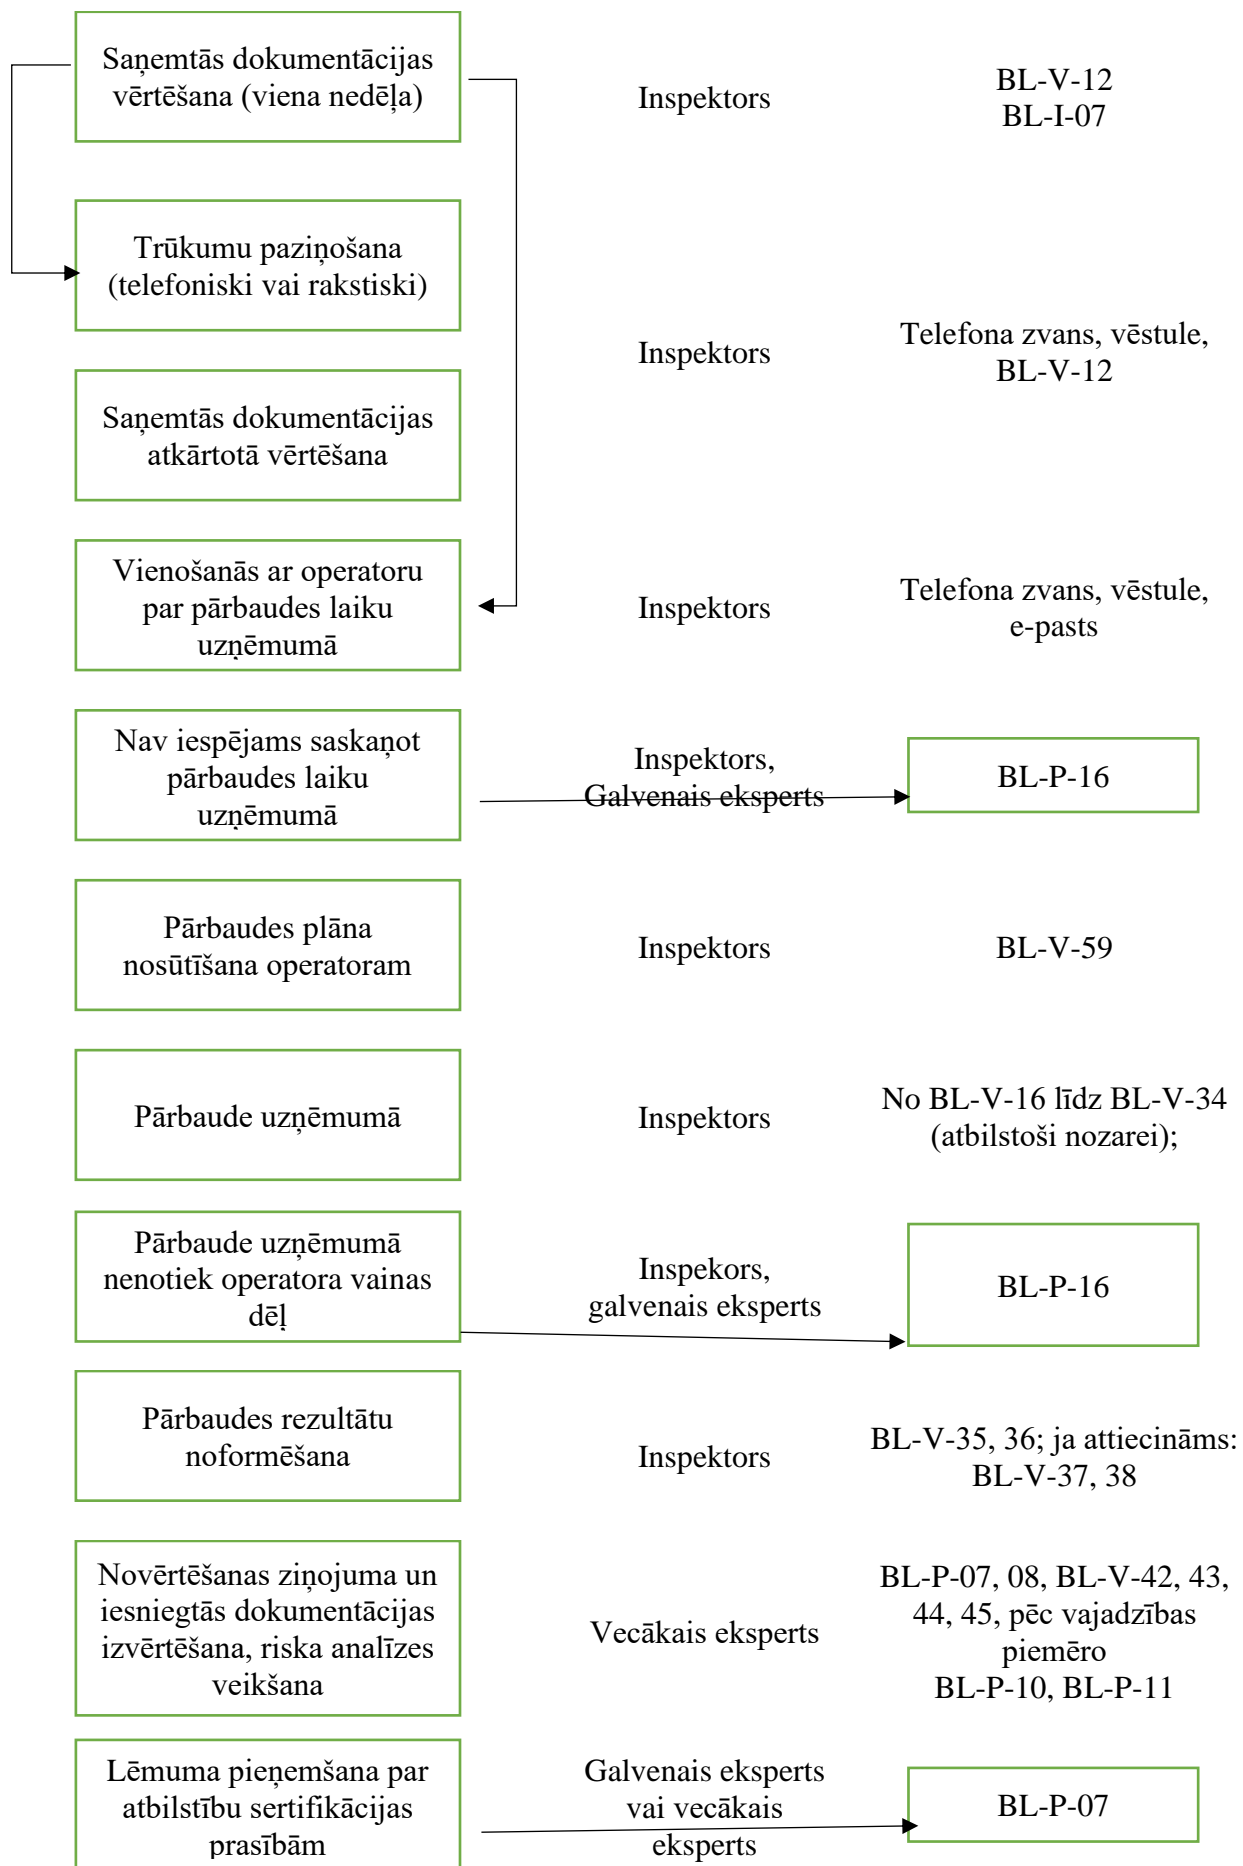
Saņemtās dokumentācijas vērtēšana (viena nedēļa)

Inspektors

BL-V-12
BL-I-07

Trūkumu paziņošana (telefoniski vai rakstiski)

Inspektors

Telefona zvans, vēstule, BL-V-12

Saņemtās dokumentācijas atkārtotā vērtēšana

Vienošanās ar operatoru par pārbaudes laiku uzņēmumā

Inspektors

Telefona zvans, vēstule, e-pasts

Nav iespējams saskaņot pārbaudes laiku uzņēmumā

Inspektors, Galvenais eksperts

BL-P-16

Pārbaudes plāna nosūtīšana operatoram

Inspektors

BL-V-59

Pārbaude uzņēmumā

Inspektors

No BL-V-16 līdz BL-V-34 (atbilstoši nozarei);

Pārbaude uzņēmumā nenotiek operatora vainas dēļ

Inspekors, galvenais eksperts

BL-P-16

Pārbaudes rezultātu noformēšana

Inspektors

BL-V-35, 36; ja attiecināms: BL-V-37, 38

Novērtēšanas ziņojuma un iesniegtās dokumentācijas izvērtēšana, riska analīzes veikšana

Vecākais eksperts

BL-P-07, 08, BL-V-42, 43, 44, 45, pēc vajadzības piemēro
BL-P-10, BL-P-11

Lēmuma pieņemšana par atbilstību sertifikācijas prasībām

Galvenais eksperts vai vecākais eksperts

BL-P-07